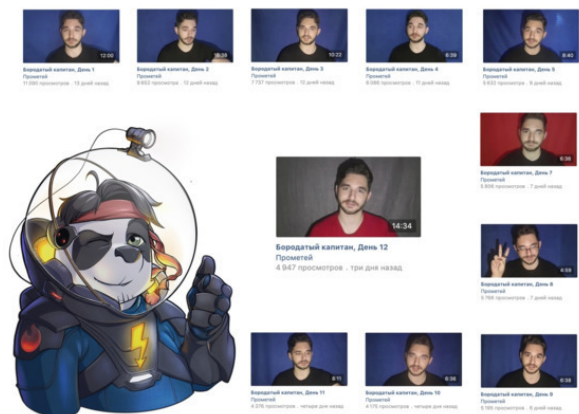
12:00
Бородатый капитан, День 1
Прометей
11 090 просмотров · 13 дней назад

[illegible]
Бородатый капитан, День 2
Прометей
9 653 просмотра · 12 дней назад

10:22
Бородатый капитан, День 3
Прометей
7 737 просмотров · 12 дней назад

6:39
Бородатый капитан, День 4
Прометей
6 066 просмотров · 11 дней назад

8:40
Бородатый капитан, День 5
Прометей
5 932 просмотра · 8 дней назад

6:36
Бородатый капитан, День 7
Прометей
5 808 просмотров · 7 дней назад

14:34
Бородатый капитан, День 12
Прометей
4 947 просмотров . три дня назад

4:59
Бородатый капитан, День 8
Прометей
5 768 просмотров · 7 дней назад

6:11
Бородатый капитан, День 11
Прометей
4 376 просмотров · четыре дня назад

6:36
Бородатый капитан, День 10
Прометей
4 175 просмотров · четыре дня назад

6:56
Бородатый капитан, День 9
Прометей
5 185 просмотров · 6 дней назад